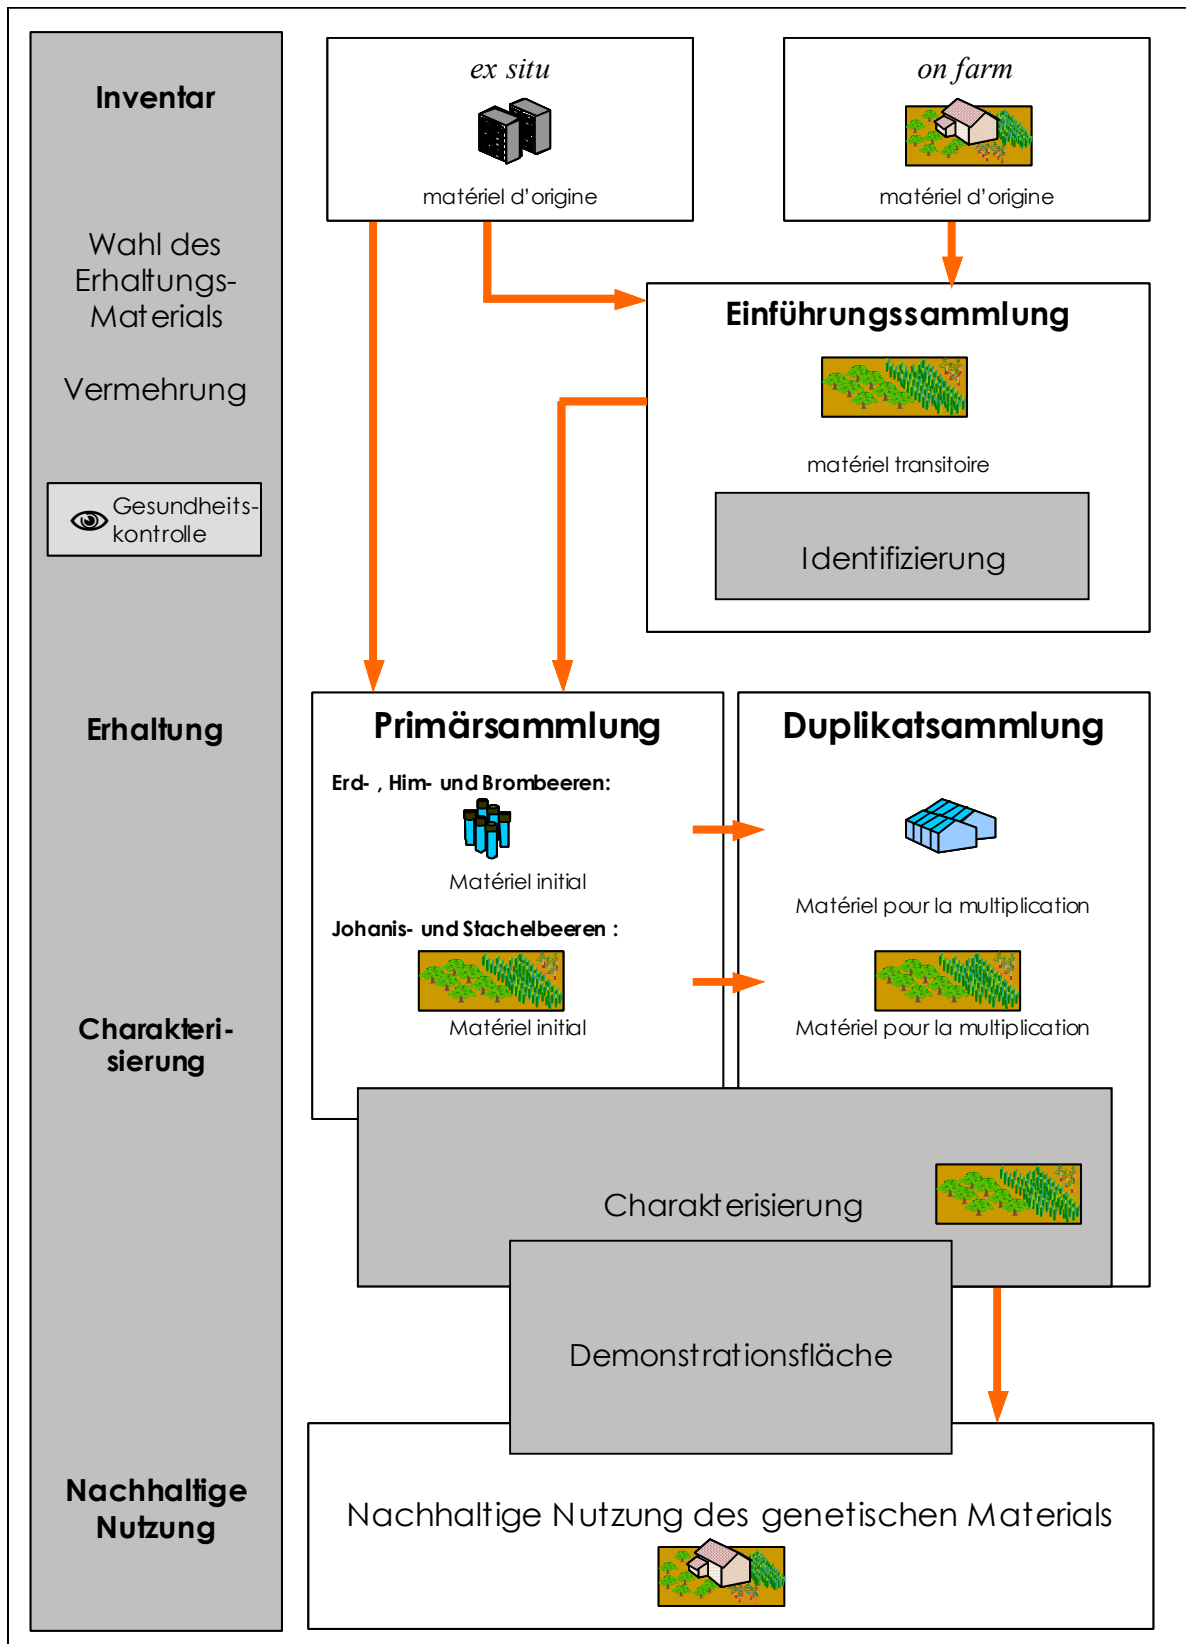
Inventar

Wahl des Erhaltungs-Materials

Vermehrung

Gesundheits-kontrolle

Erhaltung

Charakteri-sierung

Nachhaltige Nutzung

ex situ

matériel d'origine

on farm

matériel d'origine

Einführungssammlung

matériel transitoire

Identifizierung

Primärsammlung

Erd- , Him- und Brombeeren:

Matériel initial

Johanis- und Stachelbeeren :

Matériel initial

Duplikatsammlung

Matériel pour la multiplication

Matériel pour la multiplication

Charakterisierung

Demonstrationsfläche

Nachhaltige Nutzung des genetischen Materials